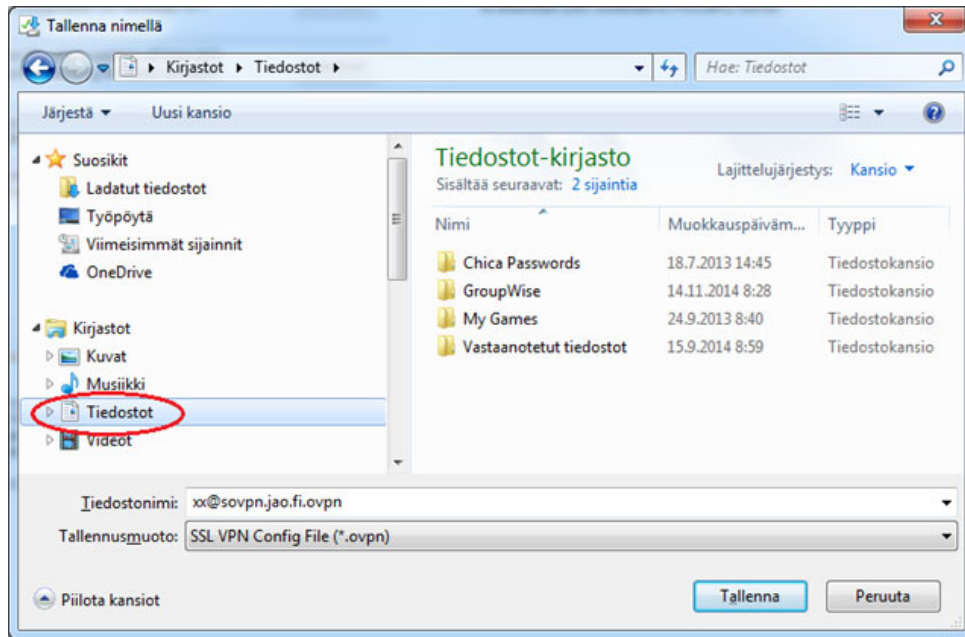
Tallenna nimellä

Kirjastot ▸ Tiedostot ▸

Hae: Tiedostot

Järjestä ▾ Uusi kansio

Suosikit
Ladatut tiedostot
Työpöytä
Viimeisimmät sijainnit
OneDrive

Kirjastot
Kuvat
Musiikki
Tiedostot
Videot

Tiedostot-kirjasto
Sisältää seuraavat: 2 sijaintia

Lajittelujärjestys: Kansio ▾

| Nimi | Muokkauspäiväm... | Tyyppi |
|---|---|---|
| Chica Passwords | 18.7.2013 14:45 | Tiedostokansio |
| GroupWise | 14.11.2014 8:28 | Tiedostokansio |
| My Games | 24.9.2013 8:40 | Tiedostokansio |
| Vastaanotetut tiedostot | 15.9.2014 8:59 | Tiedostokansio |

Tiedostonimi: xx@sovpn.jao.fi.ovpn

Tallennusmuoto: SSL VPN Config File (*.ovpn)

Piilota kansiot

Tallenna

Peruuta